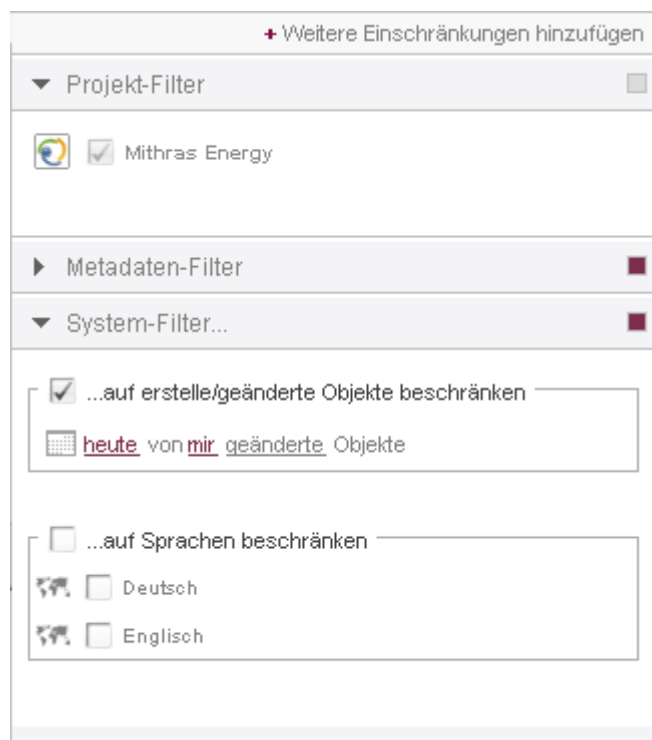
+ Weitere Einschränkungen hinzufügen

Projekt-Filter

Mithras Energy

Metadaten-Filter

System-Filter...

...auf erstelle/geänderte Objekte beschränken

heute von mir geänderte Objekte

...auf Sprachen beschränken

Deutsch

Englisch